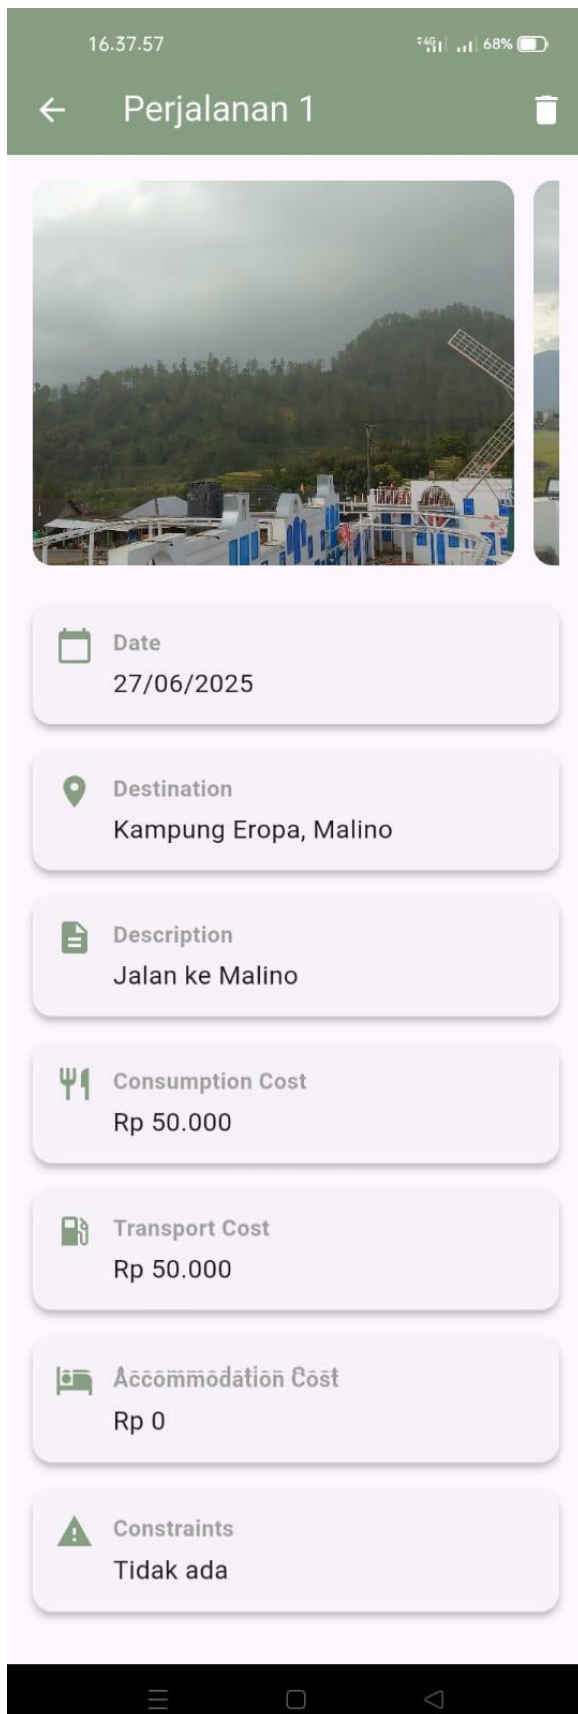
16.37.57

68%

Perjalanan 1

Date
27/06/2025

Destination
Kampung Eropa, Malino

Description
Jalan ke Malino

Consumption Cost
Rp 50.000

Transport Cost
Rp 50.000

Accommodation Cost
Rp 0

Constraints
Tidak ada